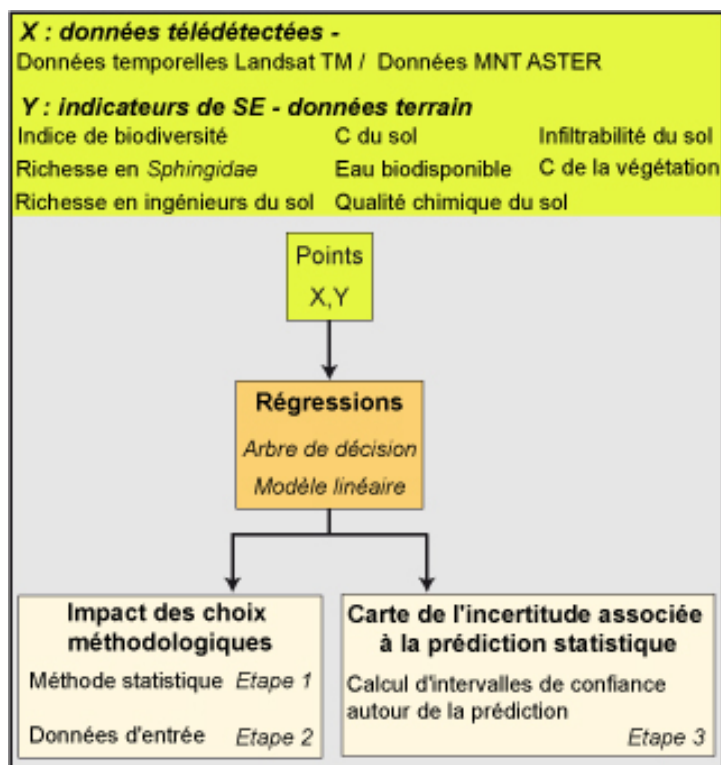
X : données télédétectées -
Données temporelles Landsat TM / Données MNT ASTER

Y : indicateurs de SE - données terrain

Indice de biodiversité
Richesse en Sphingidae
Richesse en ingénieurs du sol

C du sol
Eau biodisponible
Qualité chimique du sol

Infiltrabilité du sol
C de la végétation

Points
X,Y

Régressions
Arbre de décision
Modèle linéaire

Impact des choix méthodologiques
Méthode statistique Etape 1
Données d'entrée Etape 2

Carte de l'incertitude associée à la prédiction statistique
Calcul d'intervalles de confiance autour de la prédiction
Etape 3